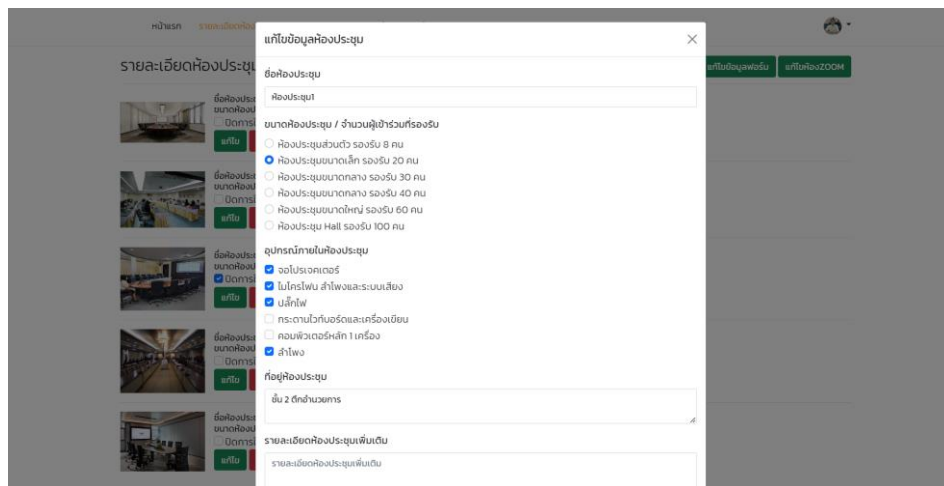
หน้าแรก รายละเอียดห้อง

รายละเอียดห้องประชุม

แก้ไขข้อมูลฟอร์ม แก้ไขห้องZOOM

ชื่อห้องประ
ขนาดห้อง
ปิดการ
แก้ไข

ชื่อห้องประ
ขนาดห้อง
ปิดการ
แก้ไข

ชื่อห้องประ
ขนาดห้อง
ปิดการ
แก้ไข

ชื่อห้องประ
ขนาดห้อง
ปิดการ
แก้ไข

ชื่อห้องประ
ขนาดห้อง
ปิดการ
แก้ไข

แก้ไขข้อมูลห้องประชุม

×

ชื่อห้องประชุม

ห้องประชุม1

ขนาดห้องประชุม / จำนวนผู้เข้าร่วมที่รองรับ

ห้องประชุมส่วนตัว รองรับ 8 คน
ห้องประชุมขนาดเล็ก รองรับ 20 คน
ห้องประชุมขนาดกลาง รองรับ 30 คน
ห้องประชุมขนาดกลาง รองรับ 40 คน
ห้องประชุมขนาดใหญ่ รองรับ 60 คน
ห้องประชุม Hall รองรับ 100 คน

อุปกรณ์ภายในห้องประชุม

โปรเจคเตอร์
ไมโครโฟน ลำโพงและระบบเสียง
ปลั๊กไฟ
กระดานไวท์บอร์ดและเครื่องเขียน
คอมพิวเตอร์หลัก 1 เครื่อง
ลำโพง

ที่อยู่ห้องประชุม

ชั้น 2 ตึกอำนวยการ

รายละเอียดห้องประชุมเพิ่มเติม

รายละเอียดห้องประชุมเพิ่มเติม